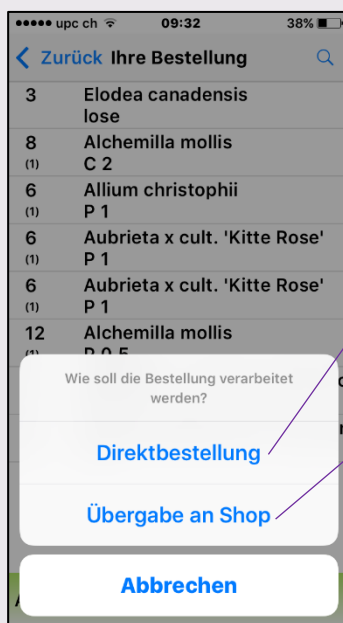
●●●●● upc ch 09:32 38%

< Zurück Ihre Bestellung

| | |
|---|---|
| 3 | Elodea canadensis lose |
| 8 (1) | Alchemilla mollis C 2 |
| 6 (1) | Allium christophii P 1 |
| 6 (1) | Aubrieta x cult. 'Kitte Rose' P 1 |
| 6 (1) | Aubrieta x cult. 'Kitte Rose' P 1 |
| 12 | Alchemilla mollis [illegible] |

Wie soll die Bestellung verarbeitet werden?

Direktbestellung

Übergabe an Shop

Abbrechen